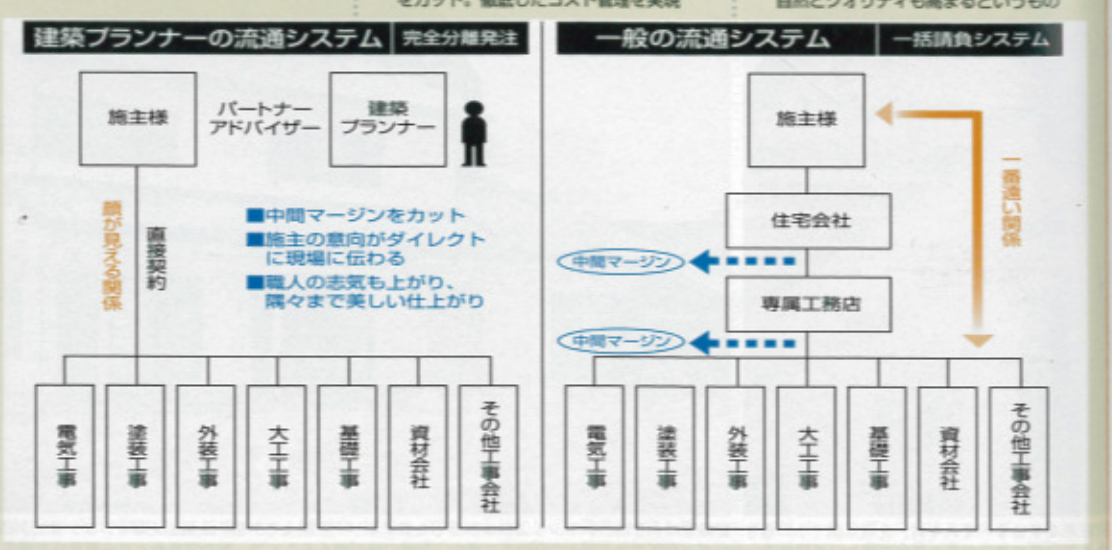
をカット。徹底したコスト管理を実現

自由とクオリティも高まるというもの

建築プランナーの流通システム

完全分離発注

施主様

パートナー
アドバイザー

建築
プランナー

顔が見える関係

直接契約

■中間マージンをカット
■施主の意向がダイレクトに現場に伝わる
■職人の志気も上がり、隅々まで美しい仕上がり

電気工事

塗装工事

外装工事

大工工事

基礎工事

資材会社

その他工事会社

一般の流通システム

一括請負システム

施主様

一番遠い関係

住宅会社

中間マージン

専属工務店

中間マージン

電気工事

塗装工事

外装工事

大工工事

基礎工事

資材会社

その他工事会社